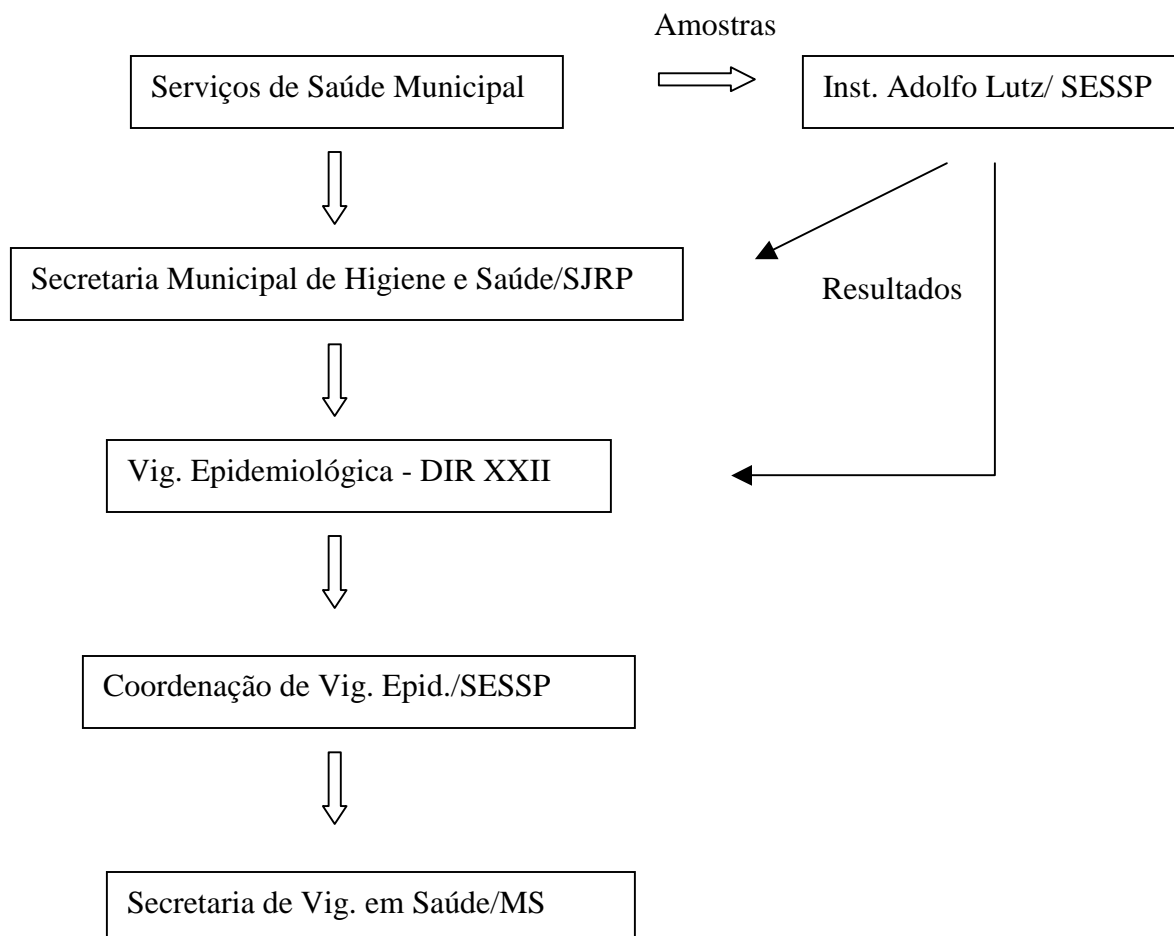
Amostras

Serviços de Saúde Municipal

Inst. Adolfo Lutz/ SESSP

Secretaria Municipal de Higiene e Saúde/SJRP

Resultados

Vig. Epidemiológica - DIR XXII

Coordenação de Vig. Epid./SESSP

Secretaria de Vig. em Saúde/MS